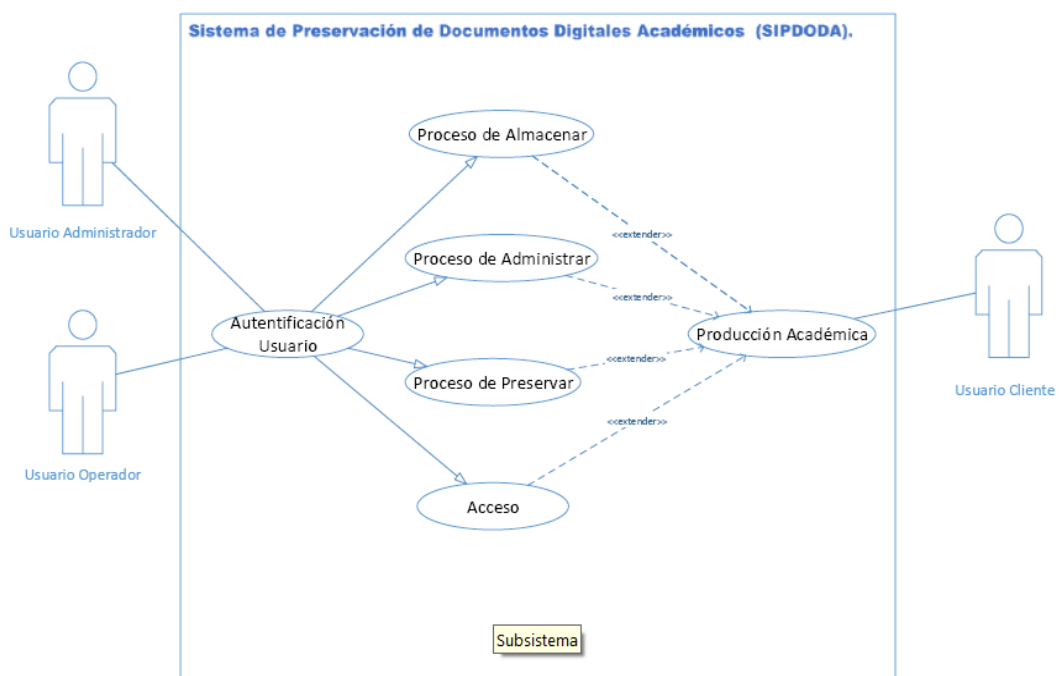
Sistema de Preservación de Documentos Digitales Académicos (SIPDODA).

Usuario Administrador

Usuario Operador

Proceso de Almacenar

Proceso de Administrar

Autentificación Usuario

Proceso de Preservar

Acceso

<<extender>>

<<extender>>

<<extender>>

<<extender>>

Producción Académica

Usuario Cliente

Subsistema